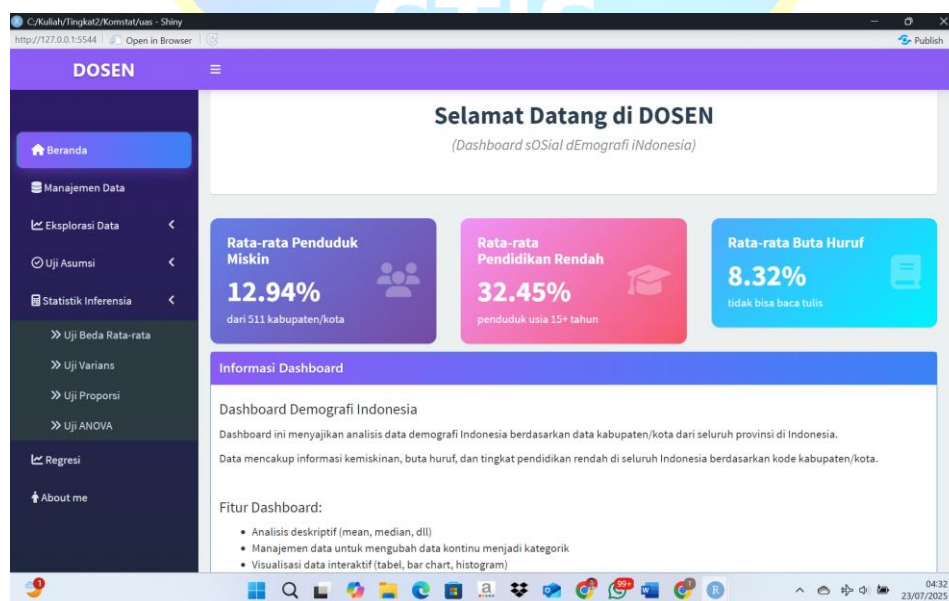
C:/Kuliah/Tingkat2/Komstat/uas - Shiny
http://127.0.0.1:5544 | Open in Browser |
Publish

DOSEN
≡

Beranda
Manajemen Data
Eksplorasi Data
Uji Asumsi
Statistik Inferensia
» Uji Beda Rata-rata
» Uji Varians
» Uji Proporsi
» Uji ANOVA
Regresi
About me

Selamat Datang di DOSEN
(Dashboard sOSial dEmografi iNdonesia)

Rata-rata Penduduk Miskin
12.94%
dari 511 kabupaten/kota

Rata-rata Pendidikan Rendah
32.45%
penduduk usia 15+ tahun

Rata-rata Buta Huruf
8.32%
tidak bisa baca tulis

Informasi Dashboard

Dashboard Demografi Indonesia

Dashboard ini menyajikan analisis data demografi Indonesia berdasarkan data kabupaten/kota dari seluruh provinsi di Indonesia.

Data mencakup informasi kemiskinan, buta huruf, dan tingkat pendidikan rendah di seluruh Indonesia berdasarkan kode kabupaten/kota.

Fitur Dashboard:
• Analisis deskriptif (mean, median, dll)
• Manajemen data untuk mengubah data kontinu menjadi kategorik
• Visualisasi data interaktif (tabel, bar chart, histogram)

99+
04:32
23/07/2025